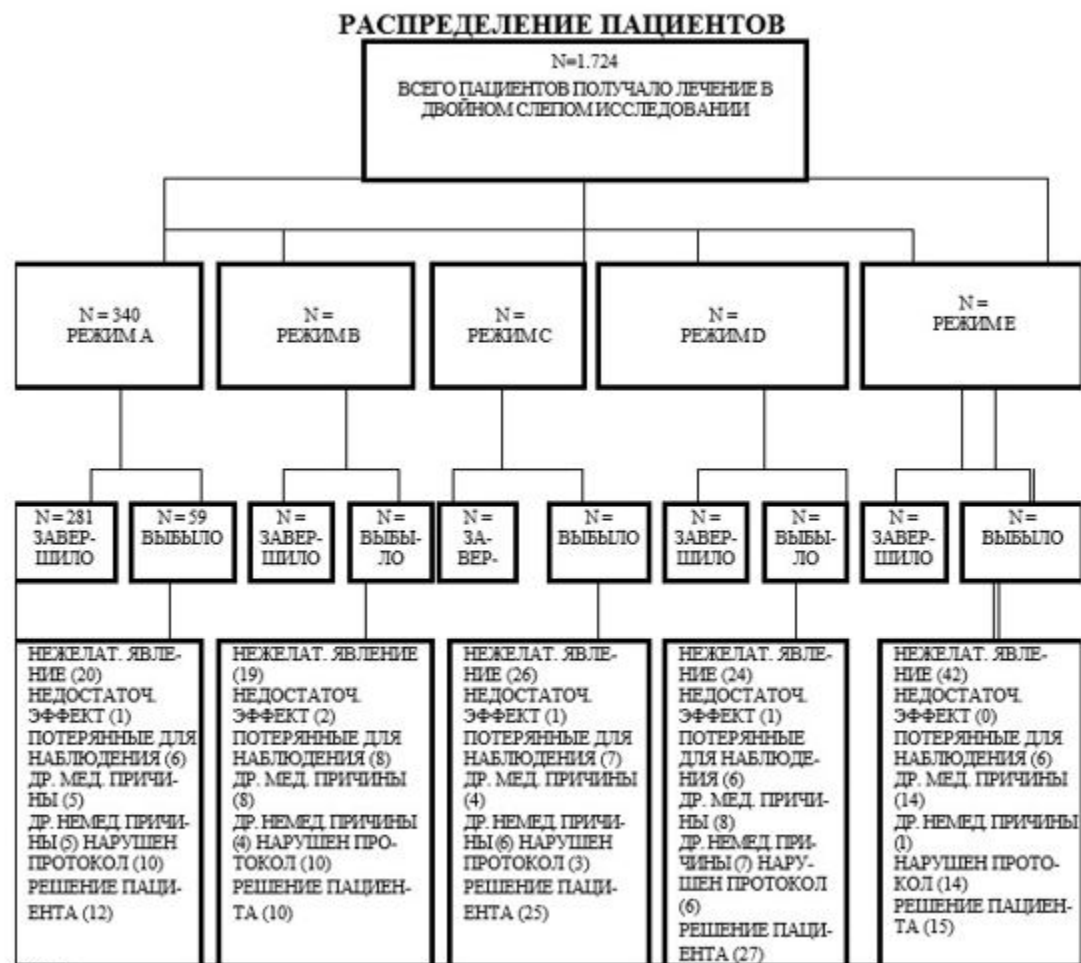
РАСПРЕДЕЛЕНИЕ ПАЦИЕНТОВ

N=1.724
ВСЕГО ПАЦИЕНТОВ ПОЛУЧАЛО ЛЕЧЕНИЕ В ДВОЙНОМ СЛЕПОМ ИССЛЕДОВАНИИ

N = 340
РЕЖИМ A

N =
РЕЖИМ B

N =
РЕЖИМ C

N =
РЕЖИМ D

N =
РЕЖИМ E

N = 281
ЗАВЕРШИЛО

N = 59
ВЫБЫЛО

N =
ЗАВЕРШИЛО

N =
ВЫБЫЛО

N =
ЗАВЕР-

N =
ВЫБЫЛО

N =
ЗАВЕРШИЛО

N =
ВЫБЫЛО

N =
ЗАВЕРШИЛО

N =
ВЫБЫЛО

НЕЖЕЛАТ. ЯВЛЕНИЕ (20) НЕДОСТАТОЧ. ЭФФЕКТ (1) ПОТЕРЯННЫЕ ДЛЯ НАБЛЮДЕНИЯ (6) ДР. МЕД. ПРИЧИНЫ (5) ДР. НЕМЕД. ПРИЧИНЫ (5) НАРУШЕН ПРОТОКОЛ (10) РЕШЕНИЕ ПАЦИЕНТА (12)

НЕЖЕЛАТ. ЯВЛЕНИЕ (19) НЕДОСТАТОЧ. ЭФФЕКТ (2) ПОТЕРЯННЫЕ ДЛЯ НАБЛЮДЕНИЯ (8) ДР. МЕД. ПРИЧИНЫ (8) ДР. НЕМЕД. ПРИЧИНЫ (4) НАРУШЕН ПРОТОКОЛ (10) РЕШЕНИЕ ПАЦИЕНТА (10)

НЕЖЕЛАТ. ЯВЛЕНИЕ (26) НЕДОСТАТОЧ. ЭФФЕКТ (1) ПОТЕРЯННЫЕ ДЛЯ НАБЛЮДЕНИЯ (7) ДР. МЕД. ПРИЧИНЫ (4) ДР. НЕМЕД. ПРИЧИНЫ (6) НАРУШЕН ПРОТОКОЛ (3) РЕШЕНИЕ ПАЦИЕНТА (25)

НЕЖЕЛАТ. ЯВЛЕНИЕ (24) НЕДОСТАТОЧ. ЭФФЕКТ (1) ПОТЕРЯННЫЕ ДЛЯ НАБЛЮДЕНИЯ (6) ДР. МЕД. ПРИЧИНЫ (8) ДР. НЕМЕД. ПРИЧИНЫ (7) НАРУШЕН ПРОТОКОЛ (6) РЕШЕНИЕ ПАЦИЕНТА (27)

НЕЖЕЛАТ. ЯВЛЕНИЕ (42) НЕДОСТАТОЧ. ЭФФЕКТ (0) ПОТЕРЯННЫЕ ДЛЯ НАБЛЮДЕНИЯ (6) ДР. МЕД. ПРИЧИНЫ (14) ДР. НЕМЕД. ПРИЧИНЫ (1) НАРУШЕН ПРОТОКОЛ (14) РЕШЕНИЕ ПАЦИЕНТА (15)